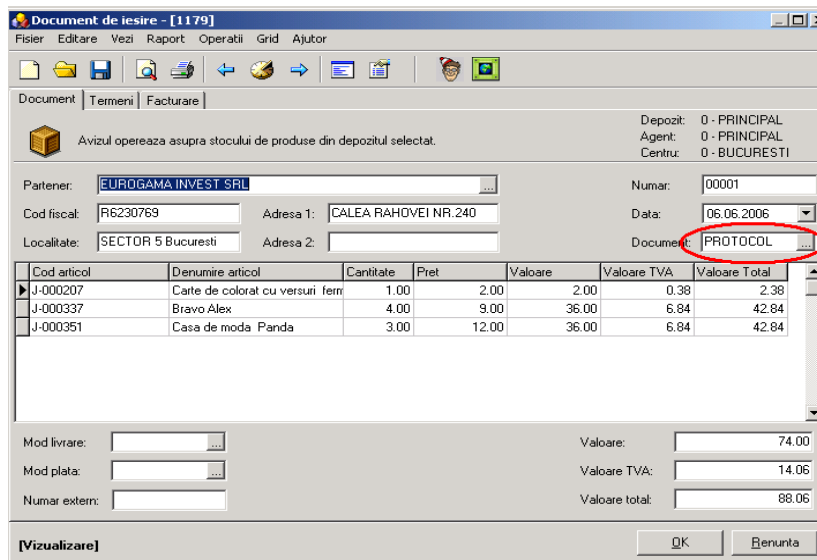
Document de iesire - [1179]

Fisier Editare Vezi Raport Operatii Grid Ajutor

Document | Termeni | Facturare

Avizul opereaza asupra stocului de produse din depozitul selectat.

Depozit: 0 - PRINCIPAL
Agent: 0 - PRINCIPAL
Centru: 0 - BUCURESTI

Partener: EUROGAMA INVEST SRL
Numar: 00001
Cod fiscal: R6230769
Adresa 1: CALEA RAHOVEI NR.240
Data: 06.06.2006
Localitate: SECTOR 5 Bucuresti
Adresa 2:
Document: PROTOCOL

| Cod articol | Denumire articol | Cantitate | Pret | Valoare | Valoare TVA | Valoare Total |
|---|---|---|---|---|---|---|
| J-000207 | Carte de colorat cu versuri ferm | 1.00 | 2.00 | 2.00 | 0.38 | 2.38 |
| J-000337 | Bravo Alex | 4.00 | 9.00 | 36.00 | 6.84 | 42.84 |
| J-000351 | Casa de moda Panda | 3.00 | 12.00 | 36.00 | 6.84 | 42.84 |

Mod livrare:
Mod plata:
Numar extern:

Valoare: 74.00
Valoare TVA: 14.06
Valoare total: 88.06

[Vizualizare]
OK
Renunta